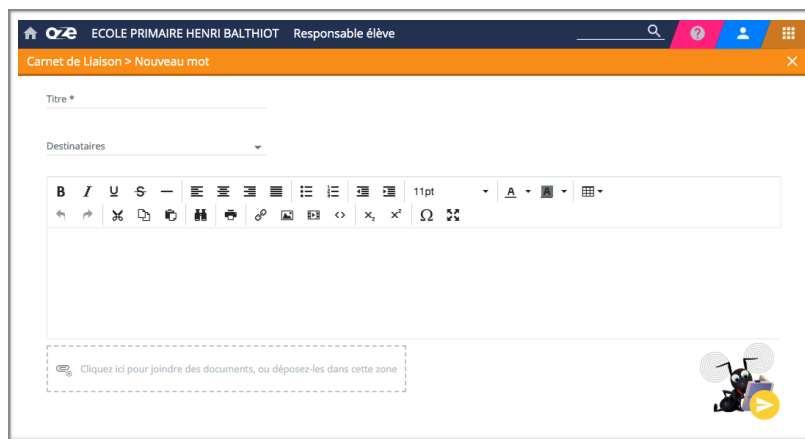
oze ECOLE PRIMAIRE HENRI BALTHIOT Responsable élève

Carnet de Liaison > Nouveau mot

Titre *

Destinataires

B I U S 11pt A A

$x_2$ $x^2$ Ω

Cliquez ici pour joindre des documents, ou déposez-les dans cette zone